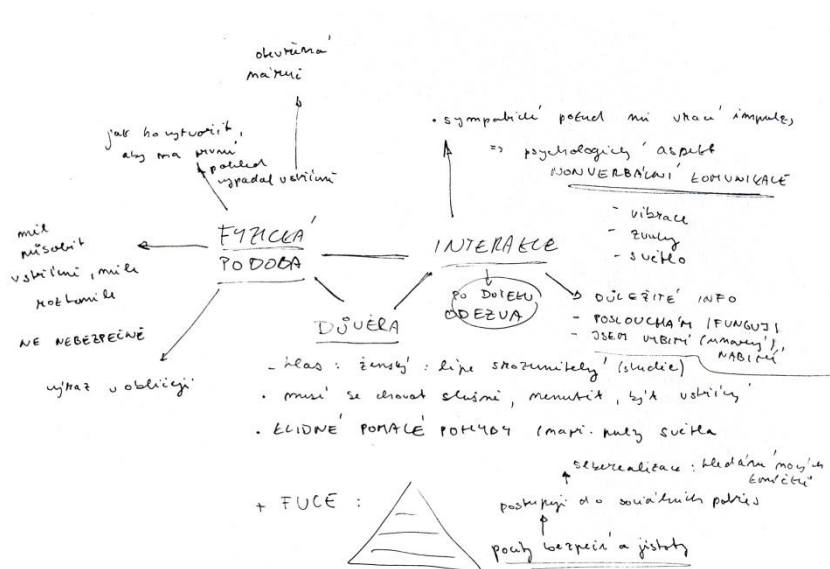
okrúhlá mačku

jak ho vytvořit, aby na první pohled vypadal vstřícně

měl působit vstřícně, měkce, roztomile

NE NEBEZPEČNĚ

výraz v obličeji

FYZICKÁ PODOBA

DŮVĚRA

INTERAKCE

po doteku ODEZVA

• sympatický pohled mi vrací impulz
=> psychologický aspekt
NONVERBÁLNÍ KOMUNIKACE

- vibrace
- zvuky
- světlo

▷ DŮLEŽITÉ INFO
- POSLOUCHÁM / FUNGUJI
- JSEM VYBITÝ (mrkový?), NABÍJÍM

- hlas : ženský : lépe srozumitelný (studie)
• musí se chovat slušně, nenutit, být vstřícný
• KLIDNÉ POMALÉ POHYBY (mapř. pulz světla

+ FUCE :

seberealizace : hledání mojích konvicí
postupují do sociálních potřeb
pocity bezpečí a jistoty